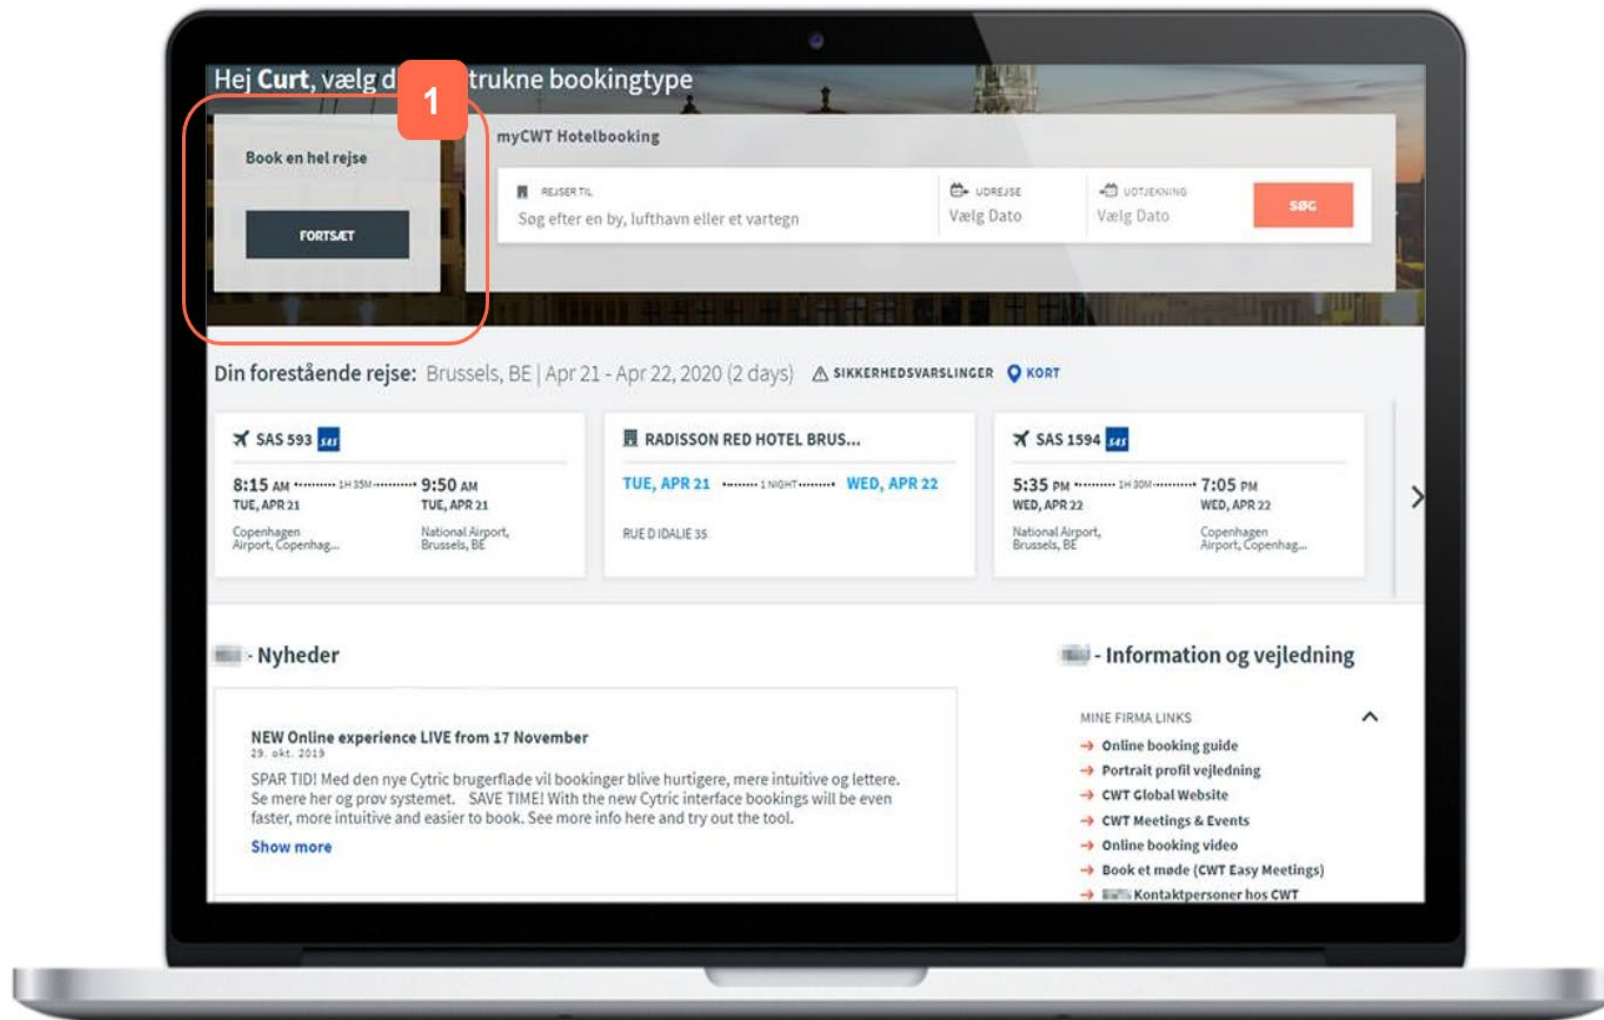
Hej **Curt**, vælg d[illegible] trukne bookingtype

1

Book en hel rejse

FORTSÆT

myCWT Hotelbooking

REJSER TIL
Søg efter en by, lufthavn eller et vartegn

UDREJSE
Vælg Dato

UDTJEKNING
Vælg Dato

SØG

Din forestående rejse: Brussels, BE | Apr 21 - Apr 22, 2020 (2 days)

SIKKERHEDSVARSLINGER

KORT

SAS 593

8:15 AM 1H 35M 9:50 AM
TUE, APR 21 TUE, APR 21
Copenhagen Airport, Copenhag... National Airport, Brussels, BE

RADISSON RED HOTEL BRUS...

TUE, APR 21 1 NIGHT WED, APR 22

RUE D IDALIE 35

SAS 1594

5:35 PM 1H 30M 7:05 PM
WED, APR 22 WED, APR 22
National Airport, Brussels, BE Copenhagen Airport, Copenhag...

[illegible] - Nyheder

NEW Online experience LIVE from 17 November
29. okt. 2019
SPAR TID! Med den nye Cytric brugerflade vil bookinger blive hurtigere, mere intuitive og lettere. Se mere her og prøv systemet. SAVE TIME! With the new Cytric interface bookings will be even faster, more intuitive and easier to book. See more info here and try out the tool.
Show more

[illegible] - Information og vejledning

MINE FIRMA LINKS
Online booking guide
Portrait profil vejledning
CWT Global Website
CWT Meetings & Events
Online booking video
Book et møde (CWT Easy Meetings)
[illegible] Kontaktpersoner hos CWT